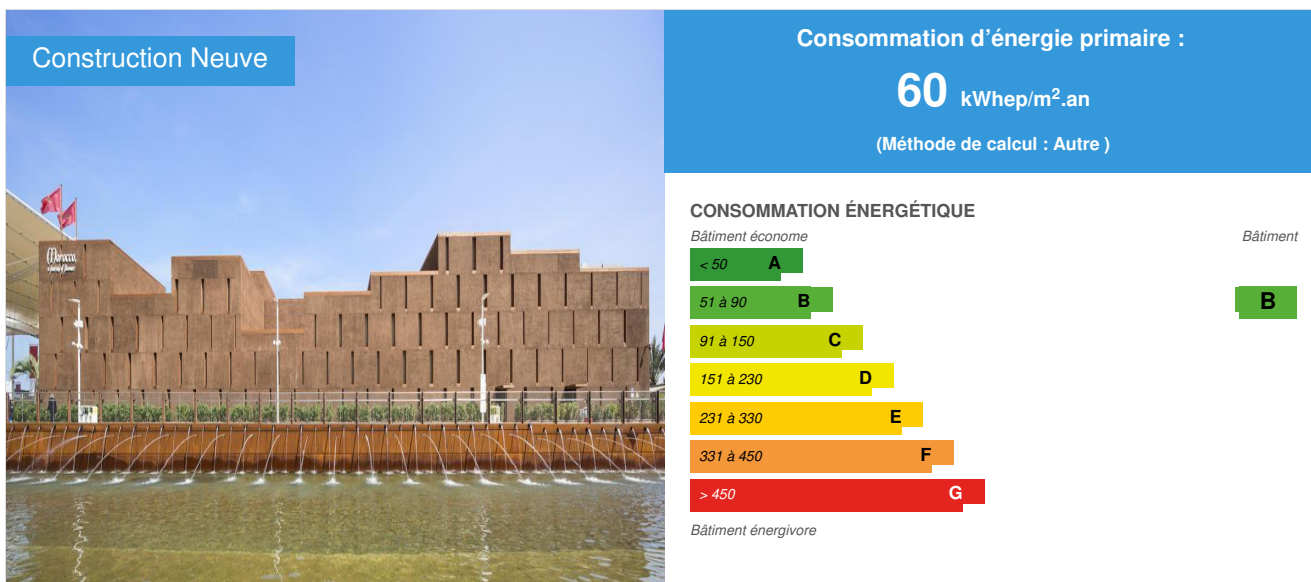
Construction Neuve

Morocco

Consommation d’énergie primaire :

60 kWhep/m$^2$.an

(Méthode de calcul : Autre )

CONSOMMATION ÉNERGÉTIQUE

Bâtiment économe

Bâtiment

< 50 A

51 à 90 B

B

91 à 150 C

151 à 230 D

231 à 330 E

331 à 450 F

> 450 G

Bâtiment énergivore